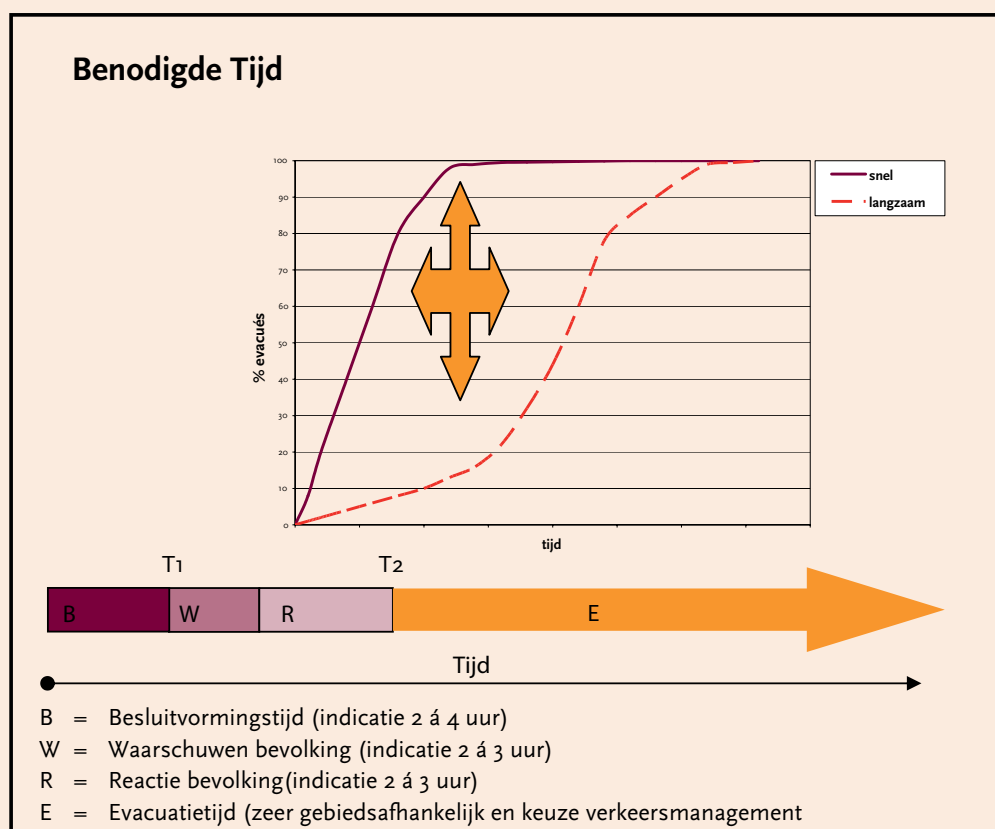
Benodigde Tijd

100
90
80
70
60
50
40
30
20
10
0

% evacués

tijd

snel
langzaam

T1
T2

B
W
R
E

Tijd

B = Besluitvormingstijd (indicatie 2 á 4 uur)
W = Waarschuwen bevolking (indicatie 2 á 3 uur)
R = Reactie bevolking(indicatie 2 á 3 uur)
E = Evacuatietijd (zeer gebiedsafhankelijk en keuze verkeersmanagement